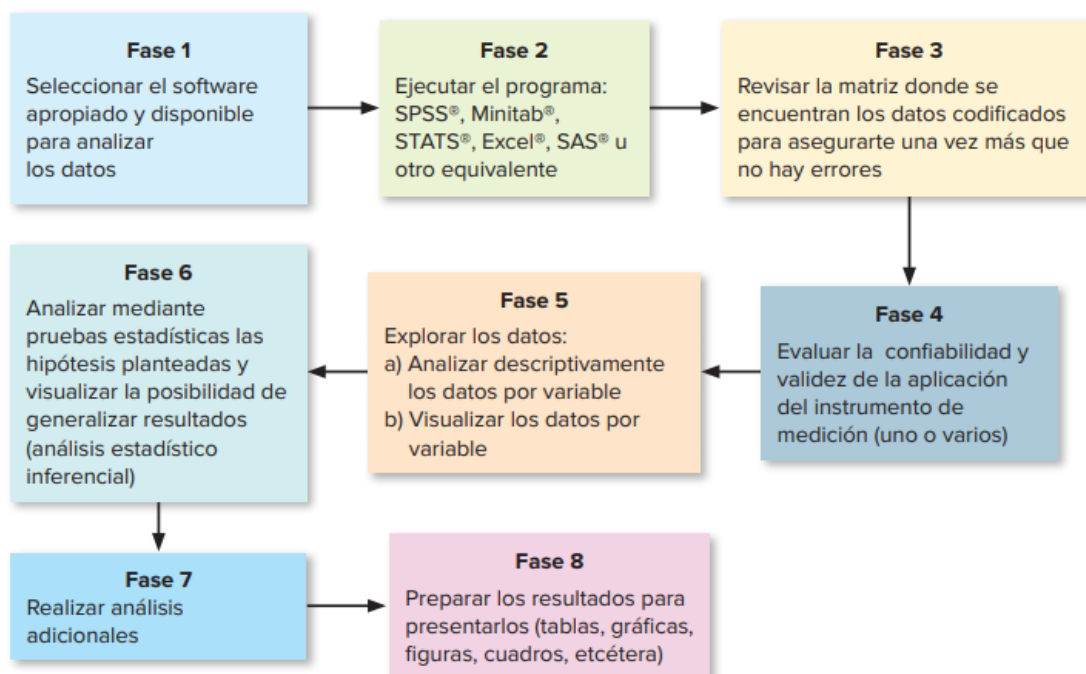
Fase 1
Seleccionar el software apropiado y disponible para analizar los datos

Fase 2
Ejecutar el programa: SPSS®, Minitab®, STATS®, Excel®, SAS® u otro equivalente

Fase 3
Revisar la matriz donde se encuentran los datos codificados para asegurarte una vez más que no hay errores

Fase 4
Evaluar la confiabilidad y validez de la aplicación del instrumento de medición (uno o varios)

Fase 5
Explorar los datos:
a) Analizar descriptivamente los datos por variable
b) Visualizar los datos por variable

Fase 6
Analizar mediante pruebas estadísticas las hipótesis planteadas y visualizar la posibilidad de generalizar resultados (análisis estadístico inferencial)

Fase 7
Realizar análisis adicionales

Fase 8
Preparar los resultados para presentarlos (tablas, gráficas, figuras, cuadros, etcétera)